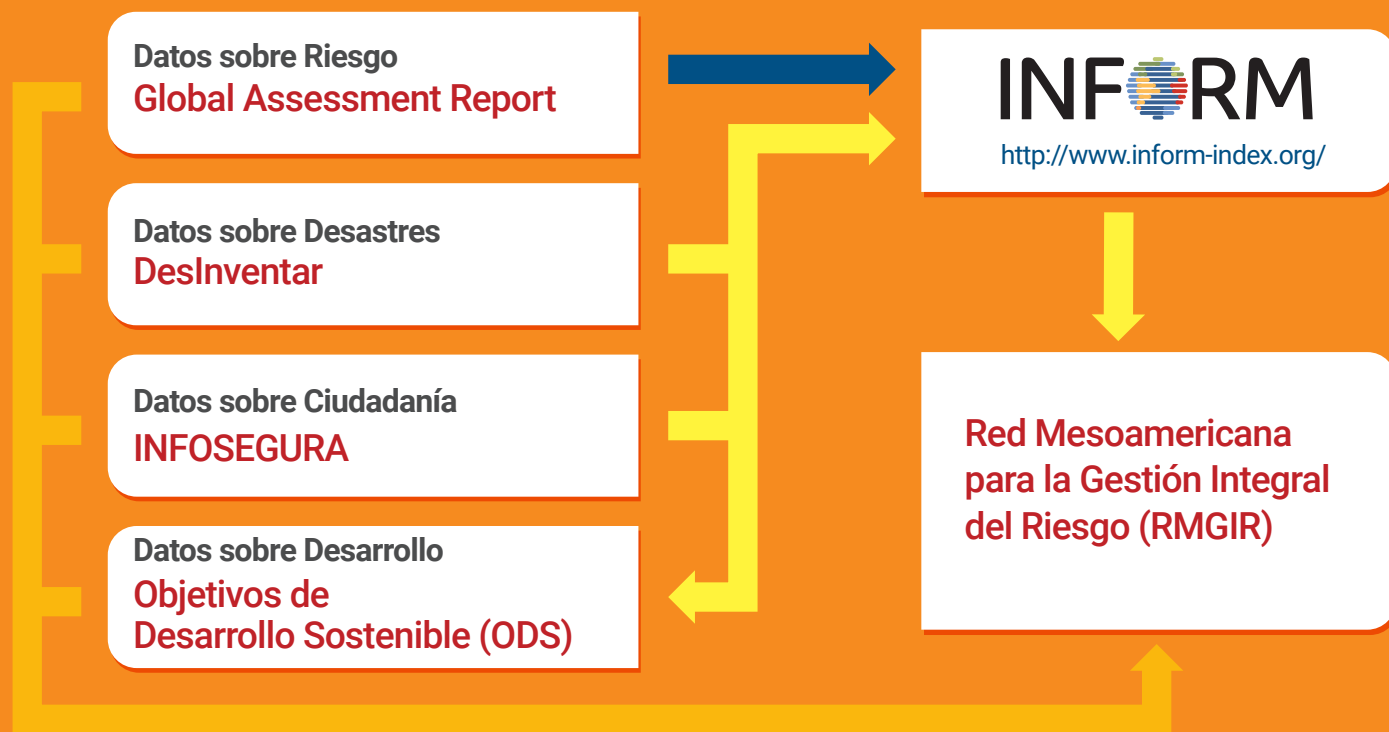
Datos sobre Riesgo
Global Assessment Report

Datos sobre Desastres
DesInventar

Datos sobre Ciudadanía
INFOSEGURA

Datos sobre Desarrollo
Objetivos de Desarrollo Sostenible (ODS)

INFORM
http://www.inform-index.org/

Red Mesoamericana para la Gestión Integral del Riesgo (RMGIR)